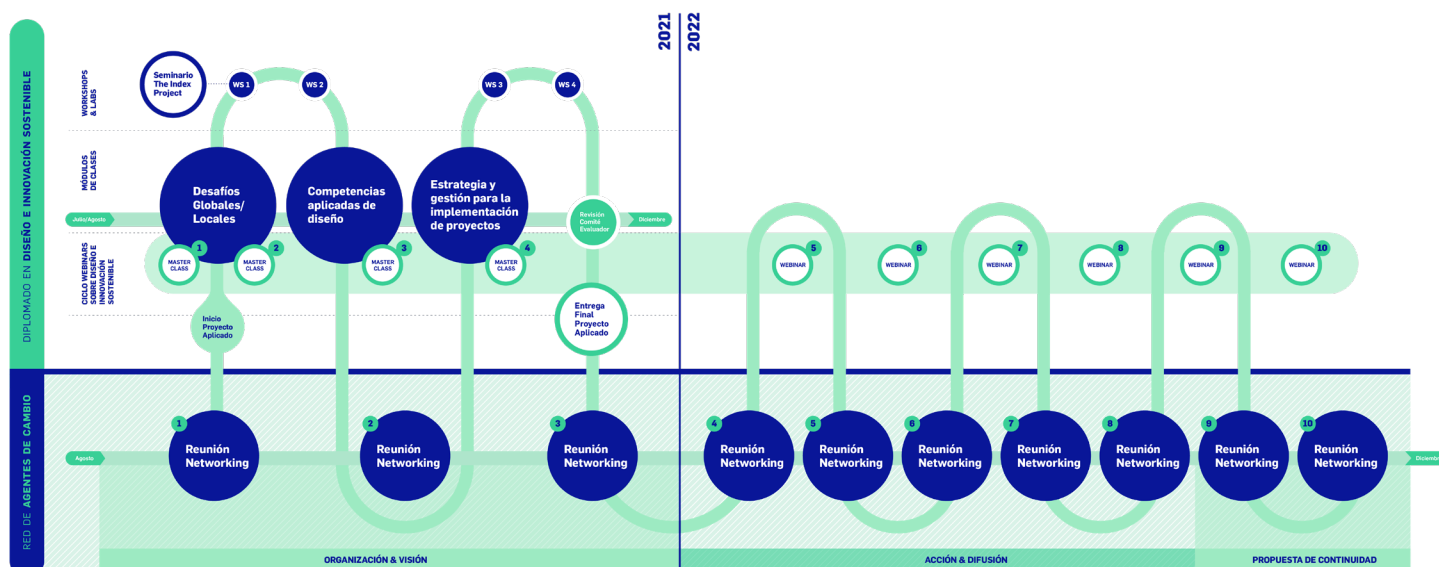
DIPLOMADO EN DISEÑO E INNOVACIÓN SOSTENIBLE

2021
2022

WORKSHOPS & LABS

Seminario The Index Project

WS 1
WS 2
WS 3
WS 4

MÓDULOS DE CLASES

Julio/Agosto

Desafíos Globales/ Locales

Competencias aplicadas de diseño

Estrategia y gestión para la implementación de proyectos

Revisión Comité Evaluador

Diciembre

CICLO WEBINARS SOBRE DISEÑO E INNOVACIÓN SOSTENIBLE

1 MASTER CLASS
2 MASTER CLASS
3 MASTER CLASS
4 MASTER CLASS

5 WEBINAR
6 WEBINAR
7 WEBINAR
8 WEBINAR
9 WEBINAR
10 WEBINAR

Inicio Proyecto Aplicado

Entrega Final Proyecto Aplicado

RED DE AGENTES DE CAMBIO

Agosto

1 Reunión Networking
2 Reunión Networking
3 Reunión Networking
4 Reunión Networking
5 Reunión Networking
6 Reunión Networking
7 Reunión Networking
8 Reunión Networking
9 Reunión Networking
10 Reunión Networking

Diciembre

ORGANIZACIÓN & VISIÓN
ACCIÓN & DIFUSIÓN
PROPUESTA DE CONTINUIDAD